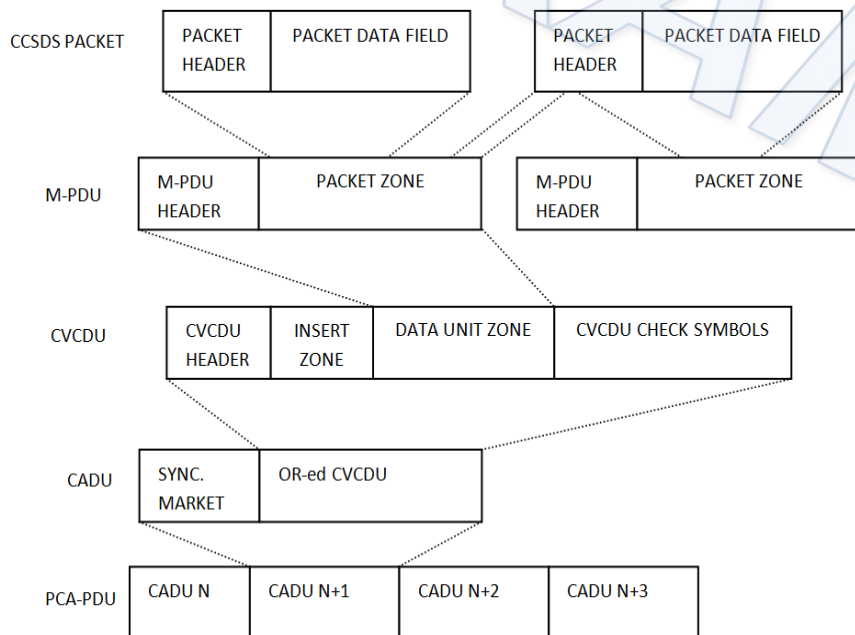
CCSDS PACKET

| PACKET HEADER | PACKET DATA FIELD |
|---|---|

| PACKET HEADER | PACKET DATA FIELD |
|---|---|

M-PDU

| M-PDU HEADER | PACKET ZONE |
|---|---|

| M-PDU HEADER | PACKET ZONE |
|---|---|

CVCDU

| CVCDU HEADER | INSERT ZONE | DATA UNIT ZONE | CVCDU CHECK SYMBOLS |
|---|---|---|---|

CADU

| SYNC. MARKET | OR-ed CVCDU |
|---|---|

PCA-PDU

| CADU N | CADU N+1 | CADU N+2 | CADU N+3 |
|---|---|---|---|